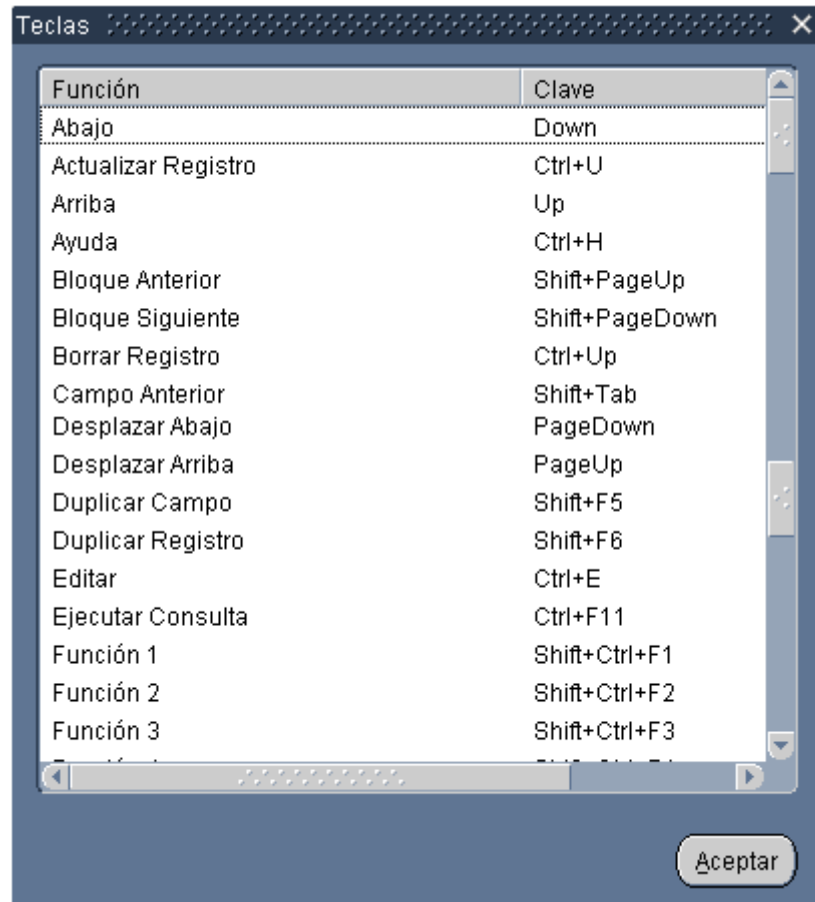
Teclas ×

| Función | Clave |
|---|---|
| Abajo | Down |
| Actualizar Registro | Ctrl+U |
| Arriba | Up |
| Ayuda | Ctrl+H |
| Bloque Anterior | Shift+PageUp |
| Bloque Siguiente | Shift+PageDown |
| Borrar Registro | Ctrl+Up |
| Campo Anterior | Shift+Tab |
| Desplazar Abajo | PageDown |
| Desplazar Arriba | PageUp |
| Duplicar Campo | Shift+F5 |
| Duplicar Registro | Shift+F6 |
| Editar | Ctrl+E |
| Ejecutar Consulta | Ctrl+F11 |
| Función 1 | Shift+Ctrl+F1 |
| Función 2 | Shift+Ctrl+F2 |
| Función 3 | Shift+Ctrl+F3 |
| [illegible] | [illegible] |

Aceptar